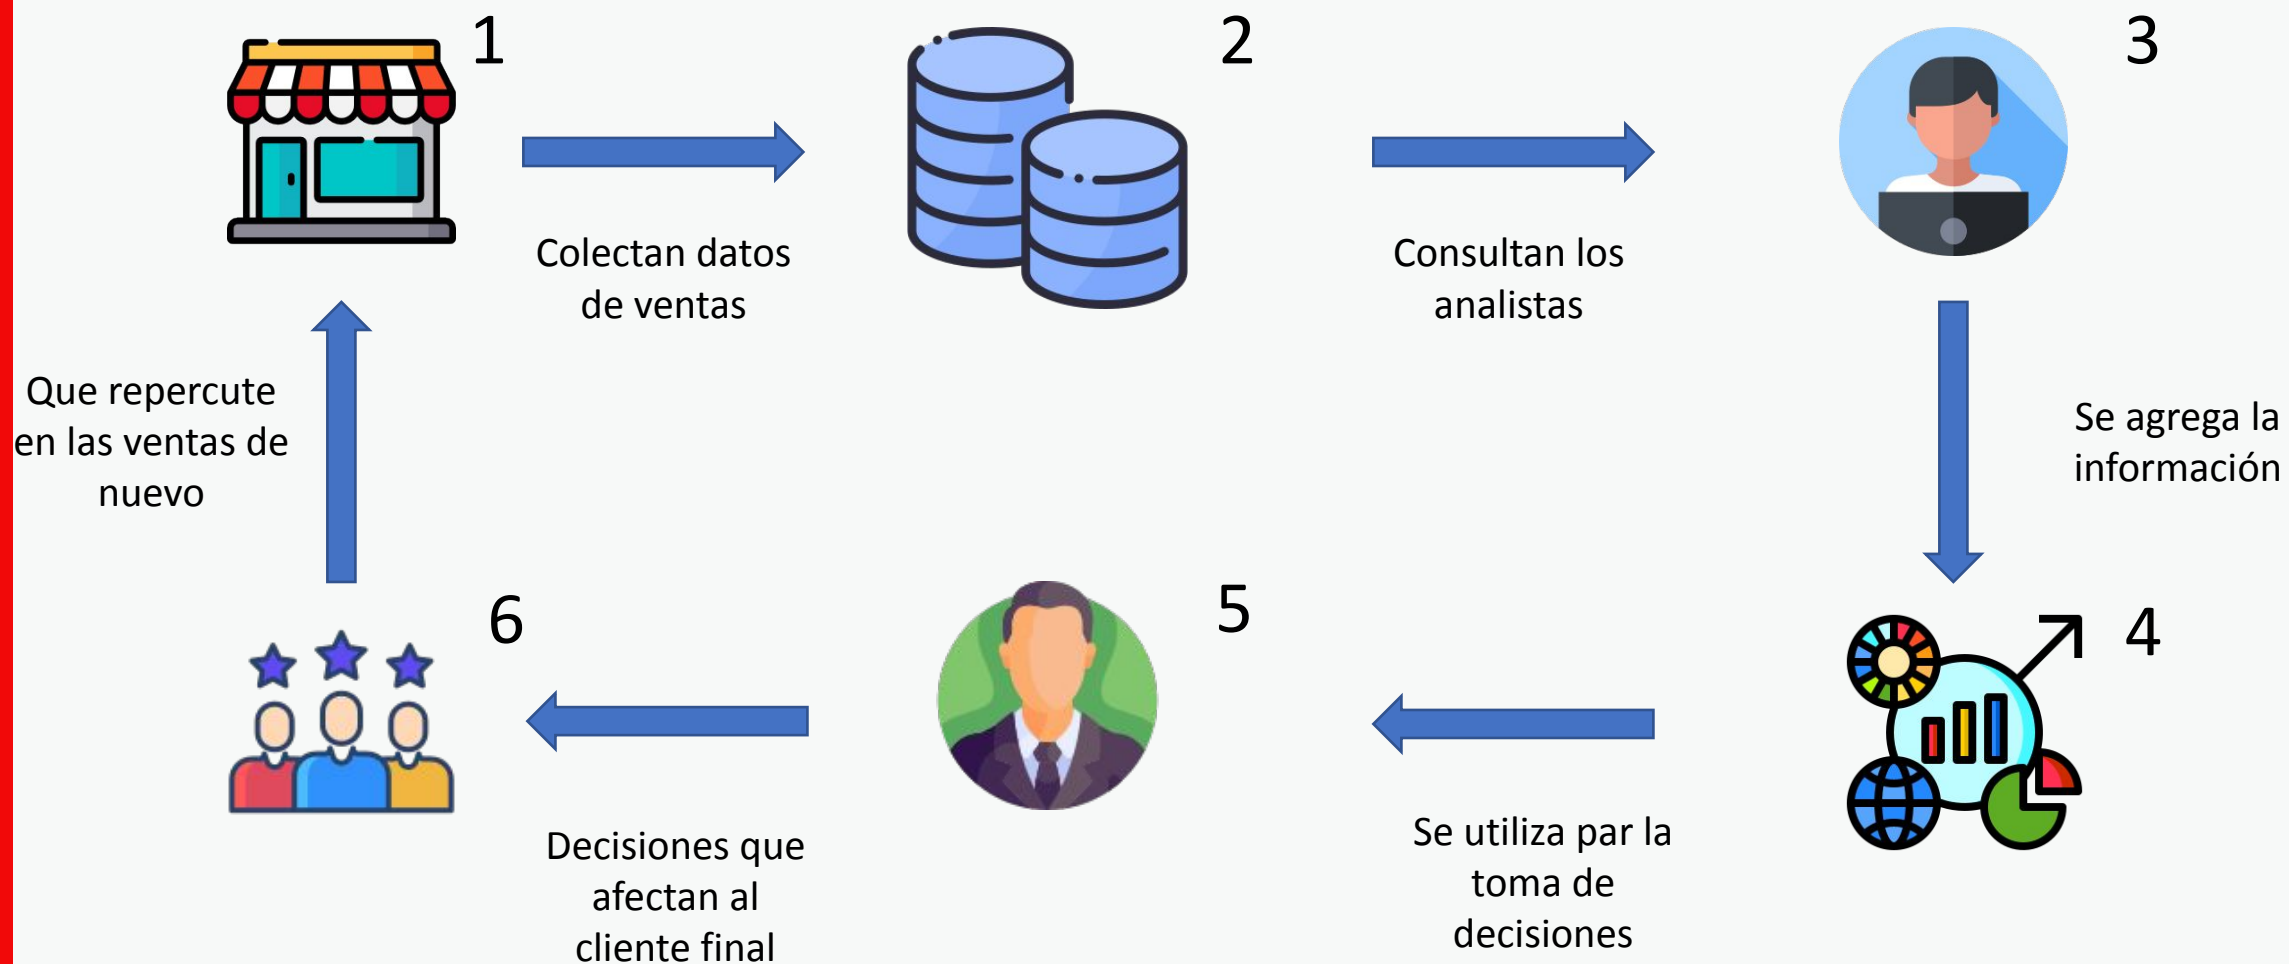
1

Colectan datos de ventas

2

Consultan los analistas

3

Se agrega la información

4

Se utiliza par la toma de decisiones

5

Decisiones que afectan al cliente final

6

Que repercute en las ventas de nuevo